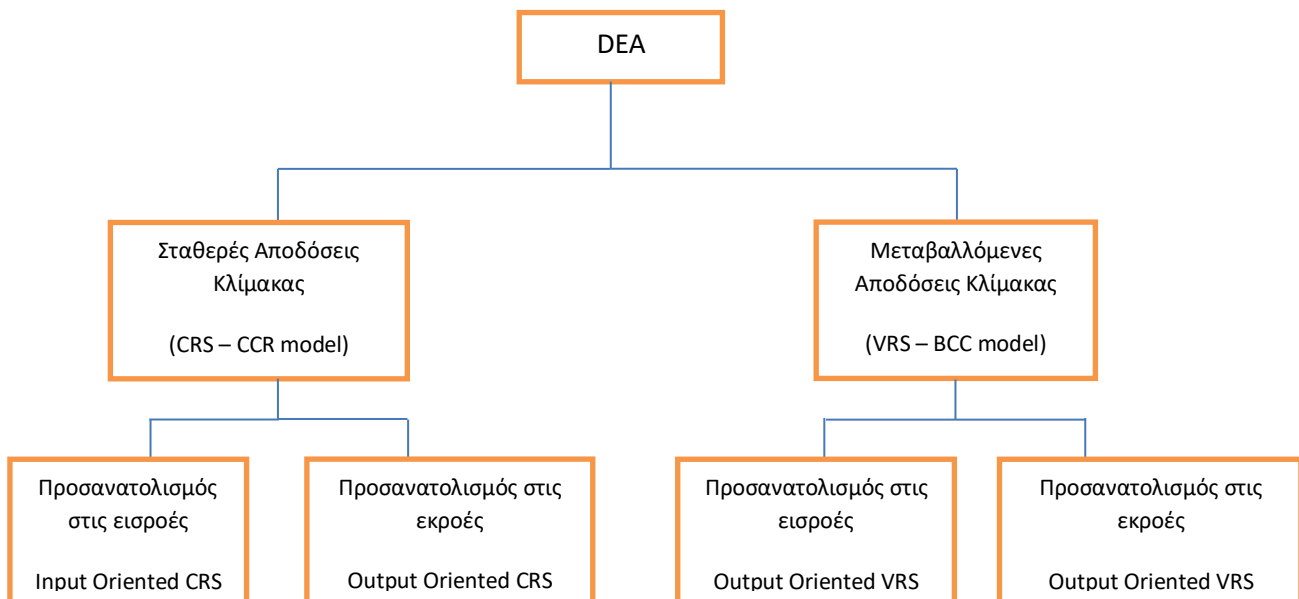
DEA

Σταθερές Αποδόσεις Κλίμακας

(CRS – CCR model)

Μεταβαλλόμενες Αποδόσεις Κλίμακας

(VRS – BCC model)

Προσανατολισμός στις εισροές

Input Oriented CRS

Προσανατολισμός στις εκροές

Output Oriented CRS

Προσανατολισμός στις εισροές

Output Oriented VRS

Προσανατολισμός στις εκροές

Output Oriented VRS